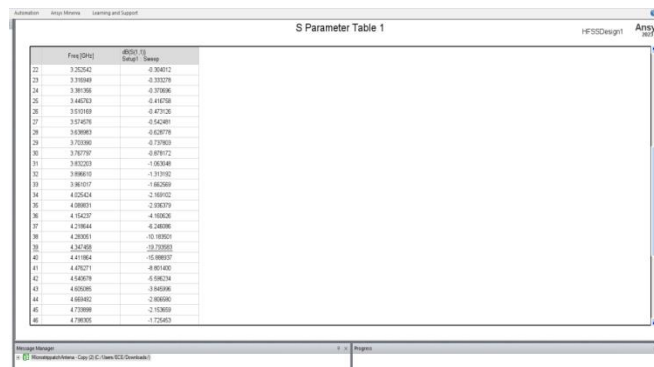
Automation Ansys Minerva Learning and Support

S Parameter Table 1

HFSSDesign1

Ansys
2023

| | Freq [GHz] | dB(S(1,1)) Setup1 : Sweep |
|---|---|---|
| 22 | 3.252542 | -0.304012 |
| 23 | 3.316949 | -0.333278 |
| 24 | 3.381356 | -0.370696 |
| 25 | 3.445763 | -0.416768 |
| 26 | 3.510169 | -0.473126 |
| 27 | 3.574576 | -0.542491 |
| 28 | 3.638983 | -0.628778 |
| 29 | 3.703390 | -0.737903 |
| 30 | 3.767797 | -0.878172 |
| 31 | 3.832203 | -1.063048 |
| 32 | 3.896610 | -1.313192 |
| 33 | 3.961017 | -1.662569 |
| 34 | 4.025424 | -2.169102 |
| 35 | 4.089831 | -2.936379 |
| 36 | 4.154237 | -4.160626 |
| 37 | 4.218644 | -6.248096 |
| 38 | 4.283051 | -10.180901 |
| 39 | 4.347458 | -19.793583 |
| 40 | 4.411864 | -15.866937 |
| 41 | 4.476271 | -8.901400 |
| 42 | 4.540678 | -5.596234 |
| 43 | 4.605085 | -3.845996 |
| 44 | 4.669492 | -2.806580 |
| 45 | 4.733898 | -2.153659 |
| 46 | 4.798305 | -1.725453 |

Message Manager

Progress

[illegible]Antenna - Copy (2) (C:/Users/SCE/Downloads/)